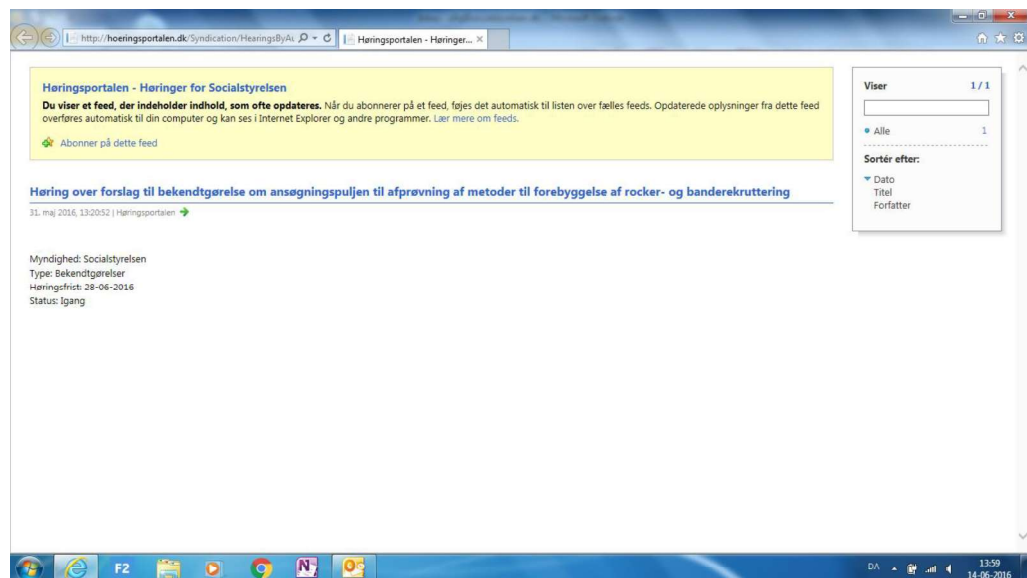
http://hoeringsportalen.dk/Syndication/HearingsByA

Høringsportalen - Høringer...

Høringsportalen - Høringer for Socialstyrelsen

**Du viser et feed, der indeholder indhold, som ofte opdateres.** Når du abonnerer på et feed, føjes det automatisk til listen over fælles feeds. Opdaterede oplysninger fra dette feed overføres automatisk til din computer og kan ses i Internet Explorer og andre programmer. Lær mere om feeds.

Abonner på dette feed

Høring over forslag til bekendtgørelse om ansøgningspuljen til afprøvning af metoder til forebyggelse af rocker- og banderekruttering

31. maj 2016, 13:20:52 | Høringsportalen

Myndighed: Socialstyrelsen
Type: Bekendtgørelser
Høringsfrist: 28-06-2016
Status: Igang

Viser 1/1

Alle 1

Sortér efter:

Dato
Titel
Forfatter

F2

DA

13:59
14-06-2016